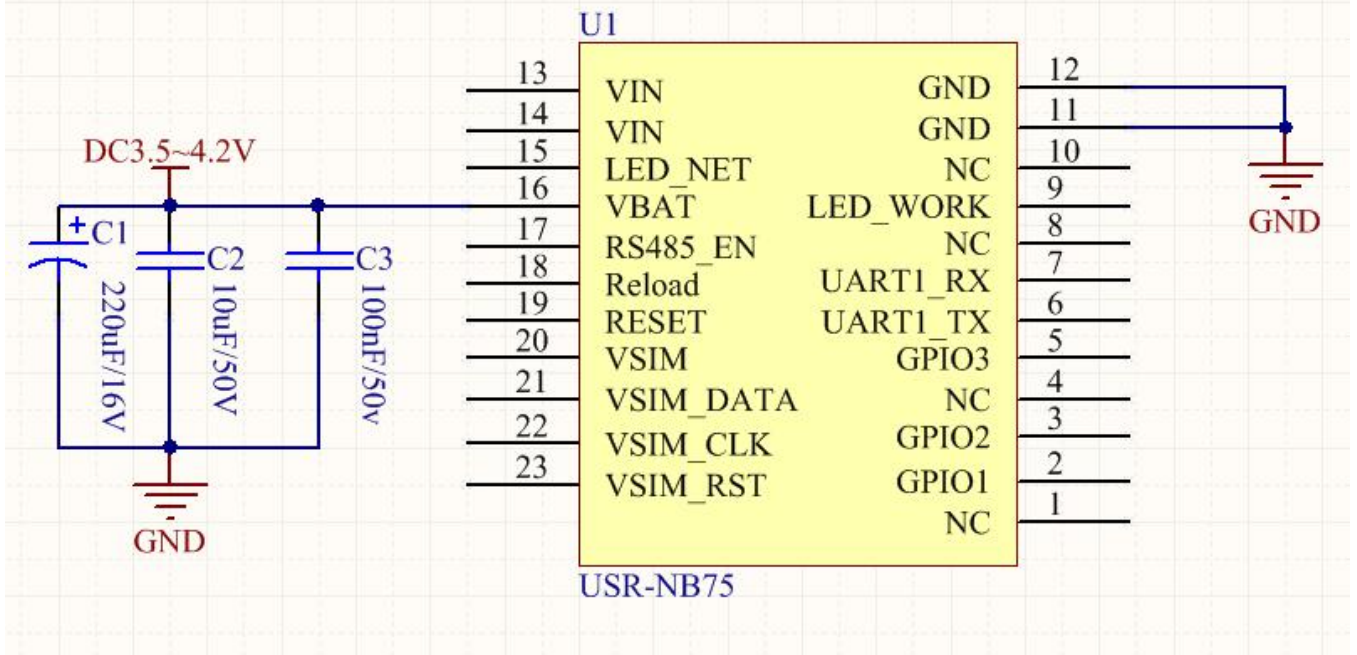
U1

DC3.5~4.2V

+ C1
220uF/16V

C2
10uF/50V

C3
100nF/50v

GND

13 VIN
14 VIN
15 LED_NET
16 VBAT
17 RS485_EN
18 Reload
19 RESET
20 VSIM
21 VSIM_DATA
22 VSIM_CLK
23 VSIM_RST

GND 12
GND 11
NC 10
LED_WORK 9
NC 8
UART1_RX 7
UART1_TX 6
GPIO3 5
NC 4
GPIO2 3
GPIO1 2
NC 1

GND

USR-NB75